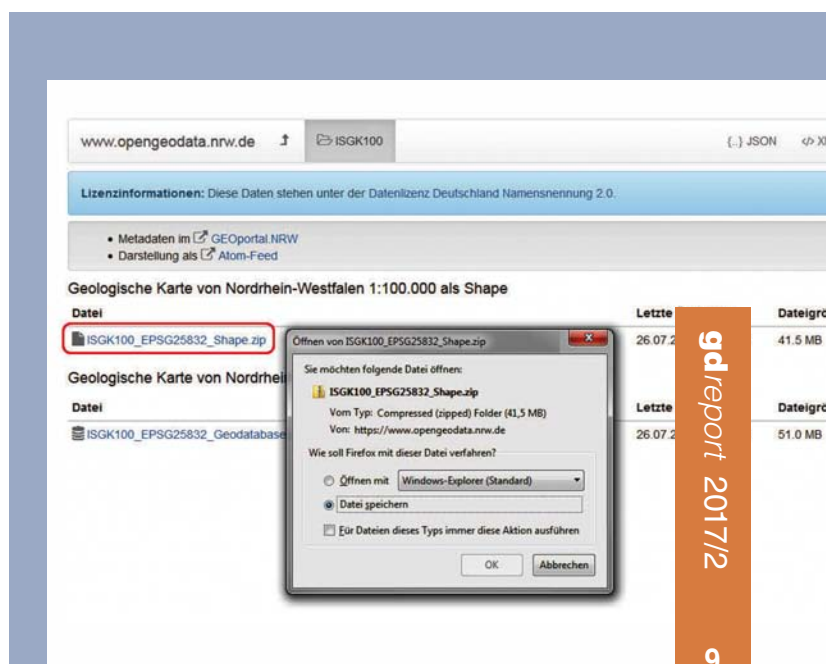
www.opengeodata.nrw.de

ISGK100

{..} JSON

</> X

Lizenzinformationen: Diese Daten stehen unter der Datenlizenz Deutschland Namensnennung 2.0.

• Metadaten im GEOportal.NRW
• Darstellung als Atom-Feed

Geologische Karte von Nordrhein-Westfalen 1:100.000 als Shape

| Datei | Letzte | Dateigrö |
|---|---|---|
| ISGK100_EPSG25832_Shape.zip | 26.07.2 | 41.5 MB |

Geologische Karte von Nordrhei

| Datei | Letzte | Dateigrö |
|---|---|---|
| ISGK100_EPSG25832_Geodatabase | 26.07.2 | 51.0 MB |

Öffnen von ISGK100_EPSG25832_Shape.zip

Sie möchten folgende Datei öffnen:

ISGK100_EPSG25832_Shape.zip

Vom Typ: Compressed (zipped) Folder (41,5 MB)

Von: https://www.opengeodata.nrw.de

Wie soll Firefox mit dieser Datei verfahren?

Öffnen mit Windows-Explorer (Standard)

Datei speichern

Für Dateien dieses Typs immer diese Aktion ausführen

OK Abbrechen

gdreport 2017/2

9